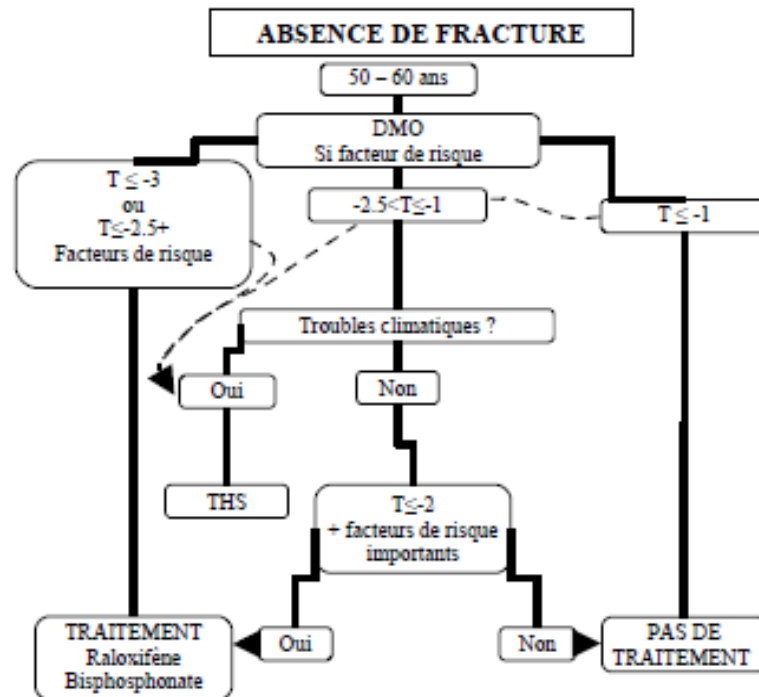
ABSENCE DE FRACTURE

50 – 60 ans

DMO
Si facteur de risque

T ≤ -3
ou
T≤-2.5+
Facteurs de risque

-2.5<T≤-1

T ≤ -1

Troubles climatiques ?

Oui

Non

THS

T≤-2
+ facteurs de risque
importants

TRAITEMENT
Raloxifène
Bisphosphonate

Oui

Non

PAS DE
TRAITEMENT